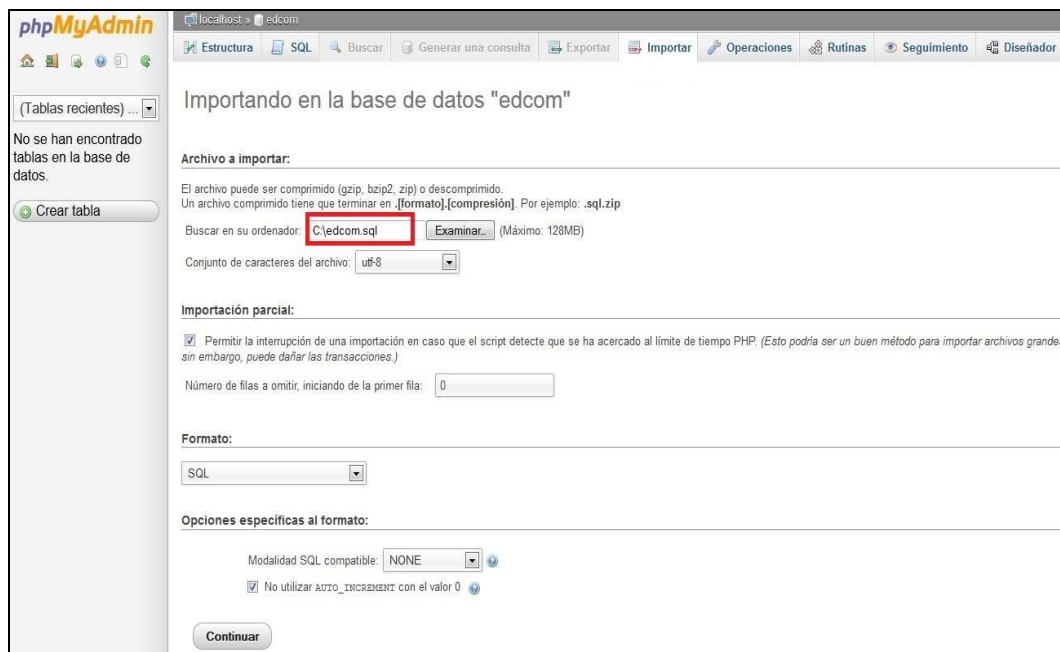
phpMyAdmin

(Tablas recientes) ...

No se han encontrado tablas en la base de datos.

Crear tabla

localhost » edcom

Estructura SQL Buscar Generar una consulta Exportar Importar Operaciones Rutinas Seguimiento Diseñador

Importando en la base de datos "edcom"

Archivo a importar:

El archivo puede ser comprimido (gzip, bzip2, zip) o descomprimido.
Un archivo comprimido tiene que terminar en **.[formato].[compresión]**. Por ejemplo: **.sql.zip**

Buscar en su ordenador: C:\edcom.sql Examinar... (Máximo: 128MB)

Conjunto de caracteres del archivo: utf-8

Importación parcial:

Permitir la interrupción de una importación en caso que el script detecte que se ha acercado al límite de tiempo PHP. *(Esto podría ser un buen método para importar archivos grande sin embargo, puede dañar las transacciones.)*

Número de filas a omitir, iniciando de la primer fila: 0

Formato:

SQL

Opciones específicas al formato:

Modalidad SQL compatible: NONE

No utilizar AUTO_INCREMENT con el valor 0

Continuar